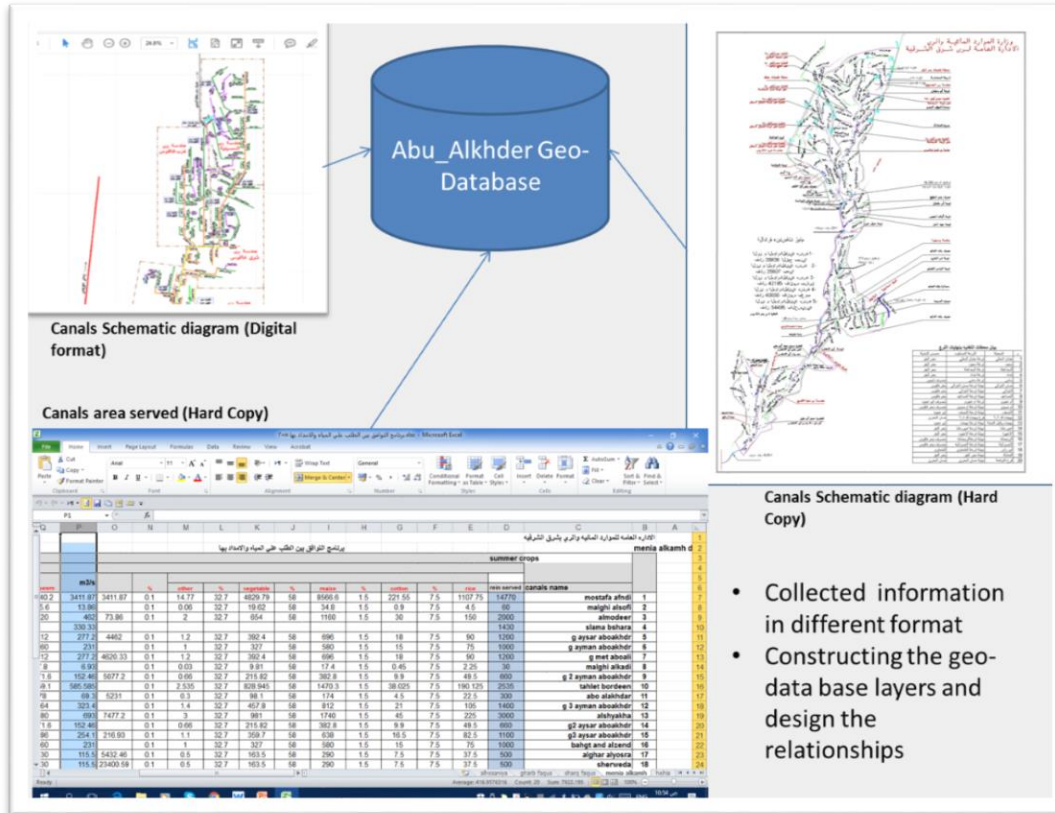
Abu_Alkhder Geo-Database

Canals Schematic diagram (Digital format)

Canals area served (Hard Copy)

Canals Schematic diagram (Hard Copy)

وزارة الموارد المائية والري
الادارة العامة لري شرق الشرقية

- Collected information in different format
- Constructing the geo-data base layers and design the relationships

برنامج التوافق بين الطلب على المياه والامداد بها

menia alkamh

summer crops

| m3/s | | % | other | % | vegetable | % | maize | % | cotton | % | rice | area served | canals name | |
|---|---|---|---|---|---|---|---|---|---|---|---|---|---|---|
| 3411.87 | 3411.87 | 0.1 | 14.77 | 32.7 | 4829.79 | 58 | 8566.6 | 1.5 | 221.55 | 7.5 | 1107.75 | 14770 | mostafa afndi | 1 |
| 13.86 | | 0.1 | 0.06 | 32.7 | 19.62 | 58 | 34.8 | 1.5 | 0.9 | 7.5 | 4.5 | 60 | malghi alsofi | 2 |
| 402 | 73.86 | 0.1 | 2 | 32.7 | 654 | 58 | 1160 | 1.5 | 30 | 7.5 | 150 | 2000 | almodeer | 3 |
| 330.33 | | | | | | | | | | | | 1430 | slama bshara | 4 |
| 277.2 | 4462 | 0.1 | 1.2 | 32.7 | 392.4 | 58 | 696 | 1.5 | 18 | 7.5 | 90 | 1200 | g aysar aboakhdr | 5 |
| 231 | | 0.1 | 1 | 32.7 | 327 | 58 | 580 | 1.5 | 15 | 7.5 | 75 | 1000 | g ayman aboakhdr | 6 |
| 277.2 | 4620.33 | 0.1 | 1.2 | 32.7 | 392.4 | 58 | 696 | 1.5 | 18 | 7.5 | 90 | 1200 | g met aboali | 7 |
| 6.93 | | 0.1 | 0.03 | 32.7 | 9.81 | 58 | 17.4 | 1.5 | 0.45 | 7.5 | 2.25 | 30 | malghi alkadi | 8 |
| 152.46 | 5077.2 | 0.1 | 0.66 | 32.7 | 215.82 | 58 | 382.8 | 1.5 | 9.9 | 7.5 | 49.5 | 660 | g 2 ayman aboakhdr | 9 |
| 585.585 | | 0.1 | 2.535 | 32.7 | 828.945 | 58 | 1470.3 | 1.5 | 38.025 | 7.5 | 190.125 | 2535 | tahlet bordeen | 10 |
| 69.3 | 5231 | 0.1 | 0.3 | 32.7 | 98.1 | 58 | 174 | 1.5 | 4.5 | 7.5 | 22.5 | 300 | abo alakhdar | 11 |
| 323.4 | | 0.1 | 1.4 | 32.7 | 457.8 | 58 | 812 | 1.5 | 21 | 7.5 | 105 | 1400 | g 3 ayman aboakhdr | 12 |
| 693 | 7477.2 | 0.1 | 3 | 32.7 | 981 | 58 | 1740 | 1.5 | 45 | 7.5 | 225 | 3000 | alshyakha | 13 |
| 152.46 | | 0.1 | 0.66 | 32.7 | 215.82 | 58 | 382.8 | 1.5 | 9.9 | 7.5 | 49.5 | 660 | g2 aysar aboakhdr | 14 |
| 254.1 | 216.93 | 0.1 | 1.1 | 32.7 | 359.7 | 58 | 638 | 1.5 | 16.5 | 7.5 | 82.5 | 1100 | g3 aysar aboakhdr | 15 |
| 231 | | 0.1 | 1 | 32.7 | 327 | 58 | 580 | 1.5 | 15 | 7.5 | 75 | 1000 | bahgt and alzend | 16 |
| 115.5 | 5432.46 | 0.1 | 0.5 | 32.7 | 163.5 | 58 | 290 | 1.5 | 7.5 | 7.5 | 37.5 | 500 | alghar alyosra | 17 |
| 115.5 | 23400.59 | 0.1 | 0.5 | 32.7 | 163.5 | 58 | 290 | 1.5 | 7.5 | 7.5 | 37.5 | 500 | sherweda | 18 |

File Home Insert Page Layout Formulas Data Review View Acrobat
Microsoft Excel
Ready